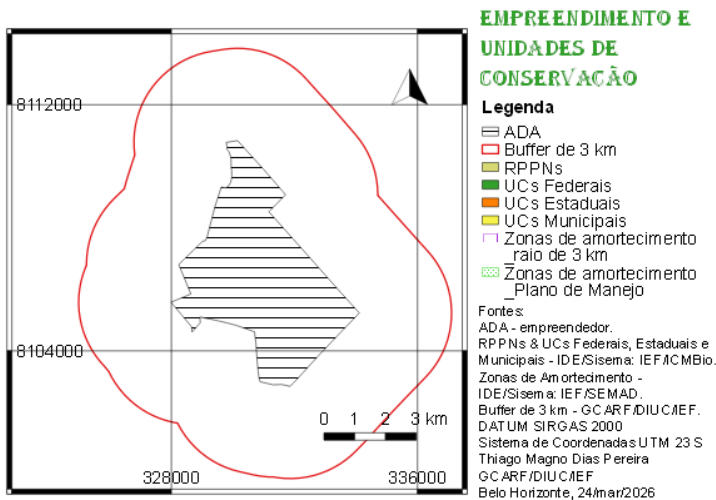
EMPREENDIMENTO E UNIDADES DE CONSERVAÇÃO

8112000

8104000

328000

336000

0 1 2 3 km

Legenda
ADA
Buffer de 3 km
RPPNs
UCs Federais
UCs Estaduais
UCs Municipais
Zonas de amortecimento _raio de 3 km
Zonas de amortecimento _Plano de Manejo

Fontes:
ADA - empreendedor.
RPPNs & UCs Federais, Estaduais e Municipais - IDE/Sisema: IEF/ICMBio.
Zonas de Amortecimento - IDE/Sisema: IEF/SEMAD.
Buffer de 3 km - GCARF/DIUC/IEF.
DATUM SIRGAS 2000
Sistema de Coordenadas UTM 23 S
Thiago Magno Dias Pereira
GCARF/DIUC/IEF
Belo Horizonte, 24/mar/2026